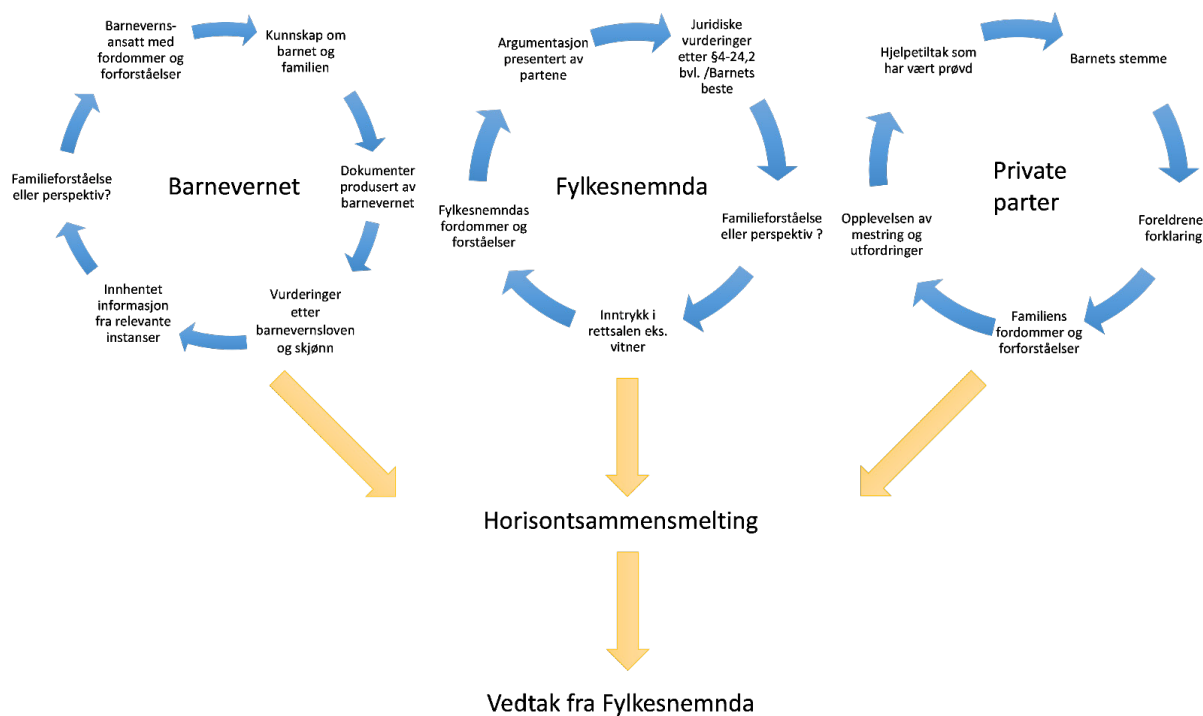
Barneverns-ansatt med fordommer og forforståelser

Kunnskap om barnet og familien

Dokumenter produsert av barnevernet

Vurderinger etter barnevernsloven og skjønn

Innhentet informasjon fra relevante instanser

Familieforståelse eller perspektiv?

Barnevernet

Argumentasjon presentert av partene

Juridiske vurderinger etter §4-24,2 bvl. /Barnets beste

Familieforståelse eller perspektiv ?

Inntrykk i rettsalen eks. vitner

Fylkesnemndas fordommer og forståelser

Fylkesnemnda

Hjelpetiltak som har vært prøvd

Barnets stemme

Foreldrene forklaring

Familiens fordommer og forforståelser

Opplevelsen av mestring og utfordringer

Private parter

Horisontsammensmelting

Vedtak fra Fylkesnemnda